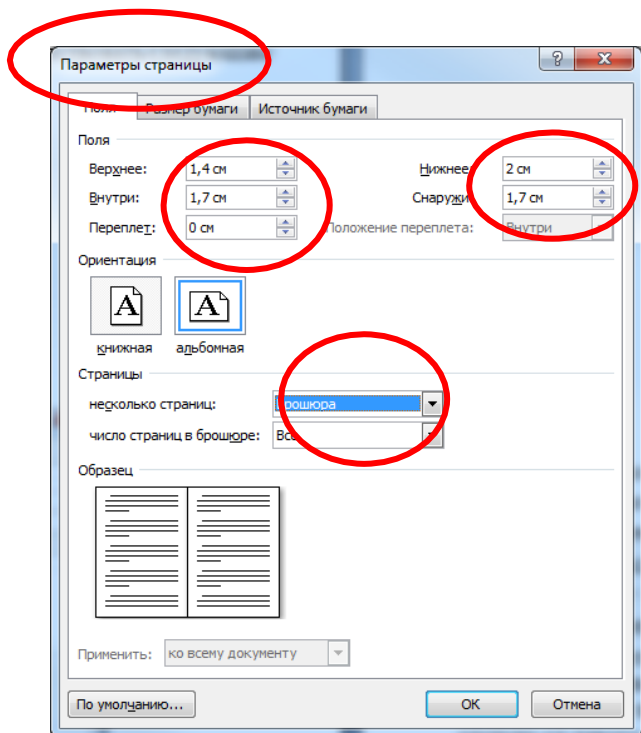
Параметры страницы

?

Поля

Размер бумаги

Источник бумаги

Поля

Верхнее: 1,4 см

Нижнее: 2 см

Внутри: 1,7 см

Снаружи: 1,7 см

Переплет: 0 см

Положение переплета: Внутри

Ориентация

книжная

альбомная

Страницы

несколько страниц: брошюра

число страниц в брошюре: Все

Образец

Применить: ко всему документу

По умолчанию...

ОК

Отмена